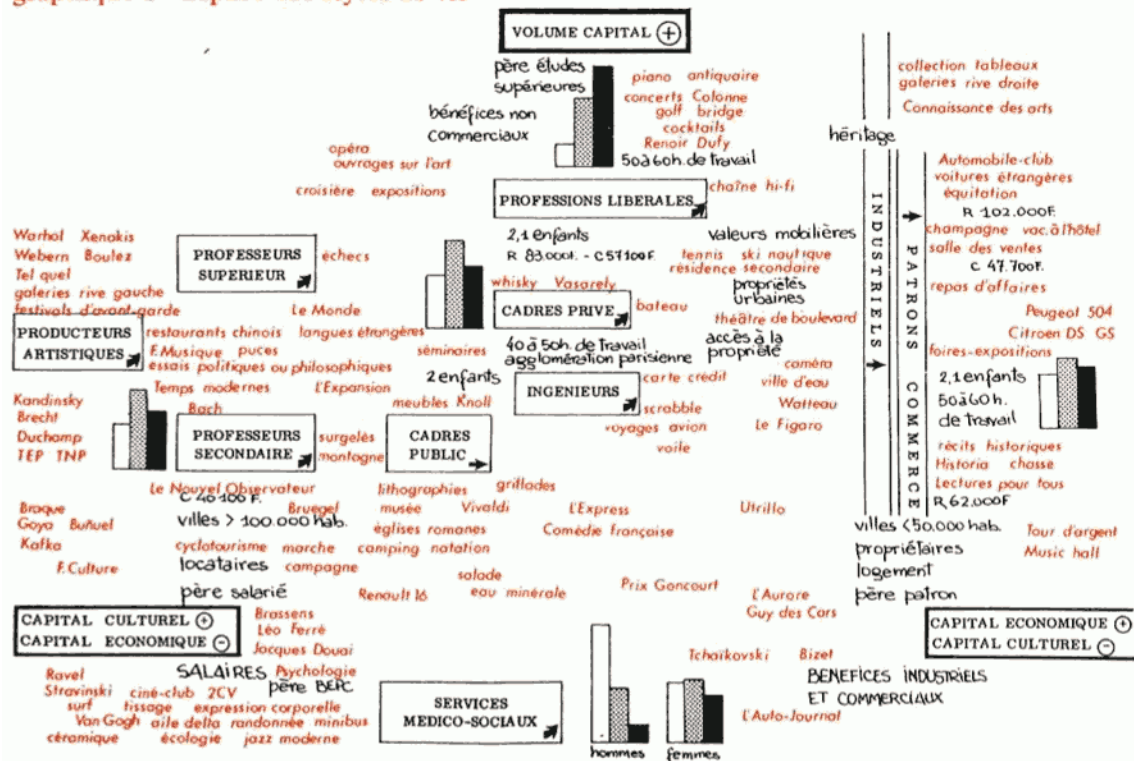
VOLUME CAPITAL ⊕

père études supérieures
bénéfices non commerciaux
50 à 60h. de travail

piano antiquaire
concerts Colonne
golf bridge
cocktails
Renoir Dufy

collection tableaux
galeries rive droite
Connaissance des arts

héritage

opéra
ouvrages sur l'art
croisière expositions

PROFESSIONS LIBERALES
chaîne hi-fi

Automobile-club
voitures étrangères
équitation
R 102.000F.
champagne vac. à l'hôtel
salle des ventes
C 47.700F.
repas d'affaires

2,1 enfants
R 83.000F. - C 57.100F.
valeurs mobilières
tennis ski nautique
résidence secondaire
propriétés urbaines
théâtre de boulevard

INDUSTRIELS
PATRONS
COMMERCE

Warhol Xenakis
Webern Boulez
Tel quel
galeries rive gauche
festivals d'avant-garde

PROFESSEURS SUPERIEUR
échecs

whisky Vasarely
CADRES PRIVE
bateau

Le Monde
langues étrangères

PRODUCTEURS ARTISTIQUES
restaurants chinois
F. Musique puces
essais politiques ou philosophiques
séminaires

40 à 50h. de travail
agglomération parisienne
accès à la propriété

Peugeot 504
Citroen DS GS
foires-expositions

Temps modernes
L'Expansion
2 enfants
INGENIEURS
carte crédit
caméra
ville d'eau
Watteau

2,1 enfants
50 à 60 h. de travail

Kandinsky
Brecht
Duchamp
TEP TNP
Bach
meubles Knoll
scrabble
voyages avion
voile
Le Figaro

PROFESSEURS SECONDAIRE
surgelés
montagne
CADRES PUBLIC

récits historiques
Historia chasse
Lectures pour tous
R 62.000F

Le Nouvel Observateur
C 40.100 F.
lithographies
grillades
Braque
Goya Buñuel
Kafka
villes > 100.000 hab.
Bruegel
musée
Vivaldi
L'Express
Utrillo
églises romanes
Comédie française
villes < 50.000 hab.
Tour d'argent
Music hall
propriétaires logement
père patron
cyclotourisme marche
camping natation
F. Culture
locataires
campagne
salade
père salarié
Renault 16
eau minérale
Prix Goncourt
L'Aurore
Guy des Cars

CAPITAL CULTUREL ⊕
CAPITAL ECONOMIQUE ⊖
Brassens
Léo Ferré
Jacques Douai

CAPITAL ECONOMIQUE ⊕
CAPITAL CULTUREL ⊖

Tchaïkovski Bizet
BENEFICES INDUSTRIELS ET COMMERCIAUX

Ravel
Stravinski
surf
Van Gogh
céramique
SALAIRES
Psychologie
père BEPC
ciné-club 2CV
tissage expression corporelle
aile delta randonnée minibus
écologie jazz moderne

SERVICES MEDICO-SOCIAUX
hommes femmes
L'Auto-Journal